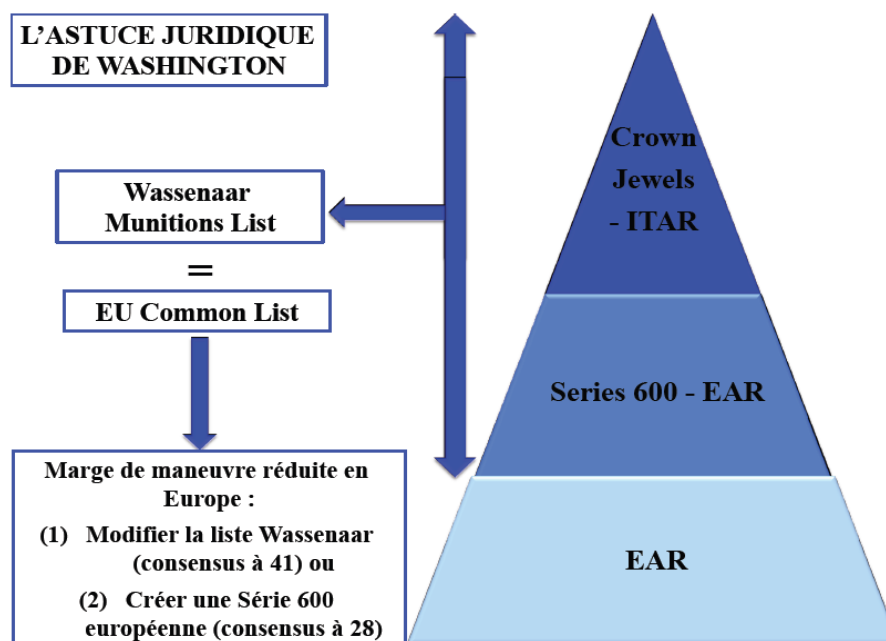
L'ASTUCE JURIDIQUE DE WASHINGTON

Wassenaar Munitions List

=

EU Common List

Marge de maneuvre réduite en Europe :

(1) Modifier la liste Wassenaar (consensus à 41) ou

(2) Créer une Série 600 européenne (consensus à 28)

Crown Jewels - ITAR

Series 600 - EAR

EAR